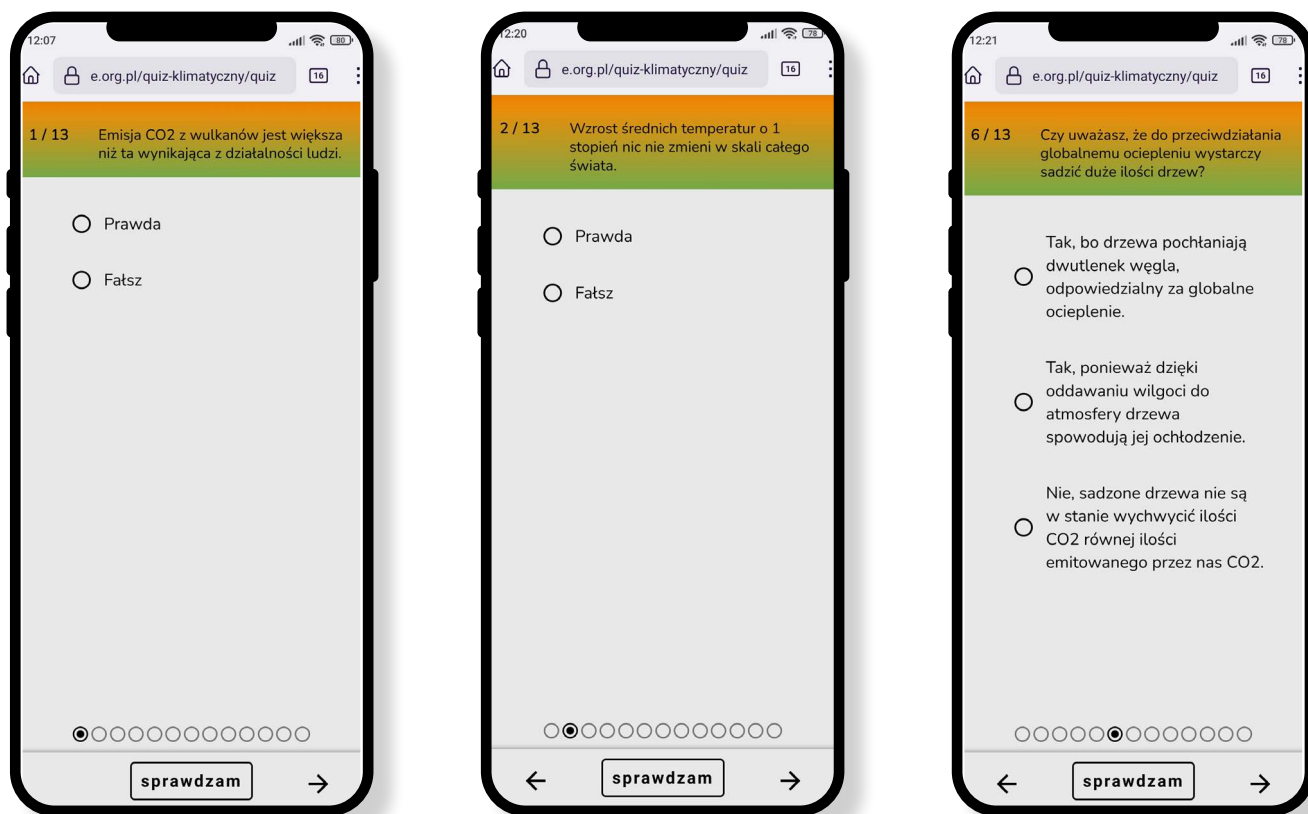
12:07

80

e.org.pl/quiz-klimatyczny/quiz

16

1 / 13 Emisja CO2 z wulkanów jest większa niż ta wynikająca z działalności ludzi.

Prawda

Fałsz

sprawdzam

→

12:20

78

e.org.pl/quiz-klimatyczny/quiz

16

2 / 13 Wzrost średnich temperatur o 1 stopień nic nie zmieni w skali całego świata.

Prawda

Fałsz

←

sprawdzam

→

12:21

78

e.org.pl/quiz-klimatyczny/quiz

16

6 / 13 Czy uważasz, że do przeciwdziałania globalnemu ociepleniu wystarczy sadzić duże ilości drzew?

Tak, bo drzewa pochłaniają dwutlenek węgla, odpowiedzialny za globalne ocieplenie.

Tak, ponieważ dzięki oddawaniu wilgoci do atmosfery drzewa spowodują jej ochłodzenie.

Nie, sadzone drzewa nie są w stanie wychwycić ilości CO2 równej ilości emitowanego przez nas CO2.

←

sprawdzam

→